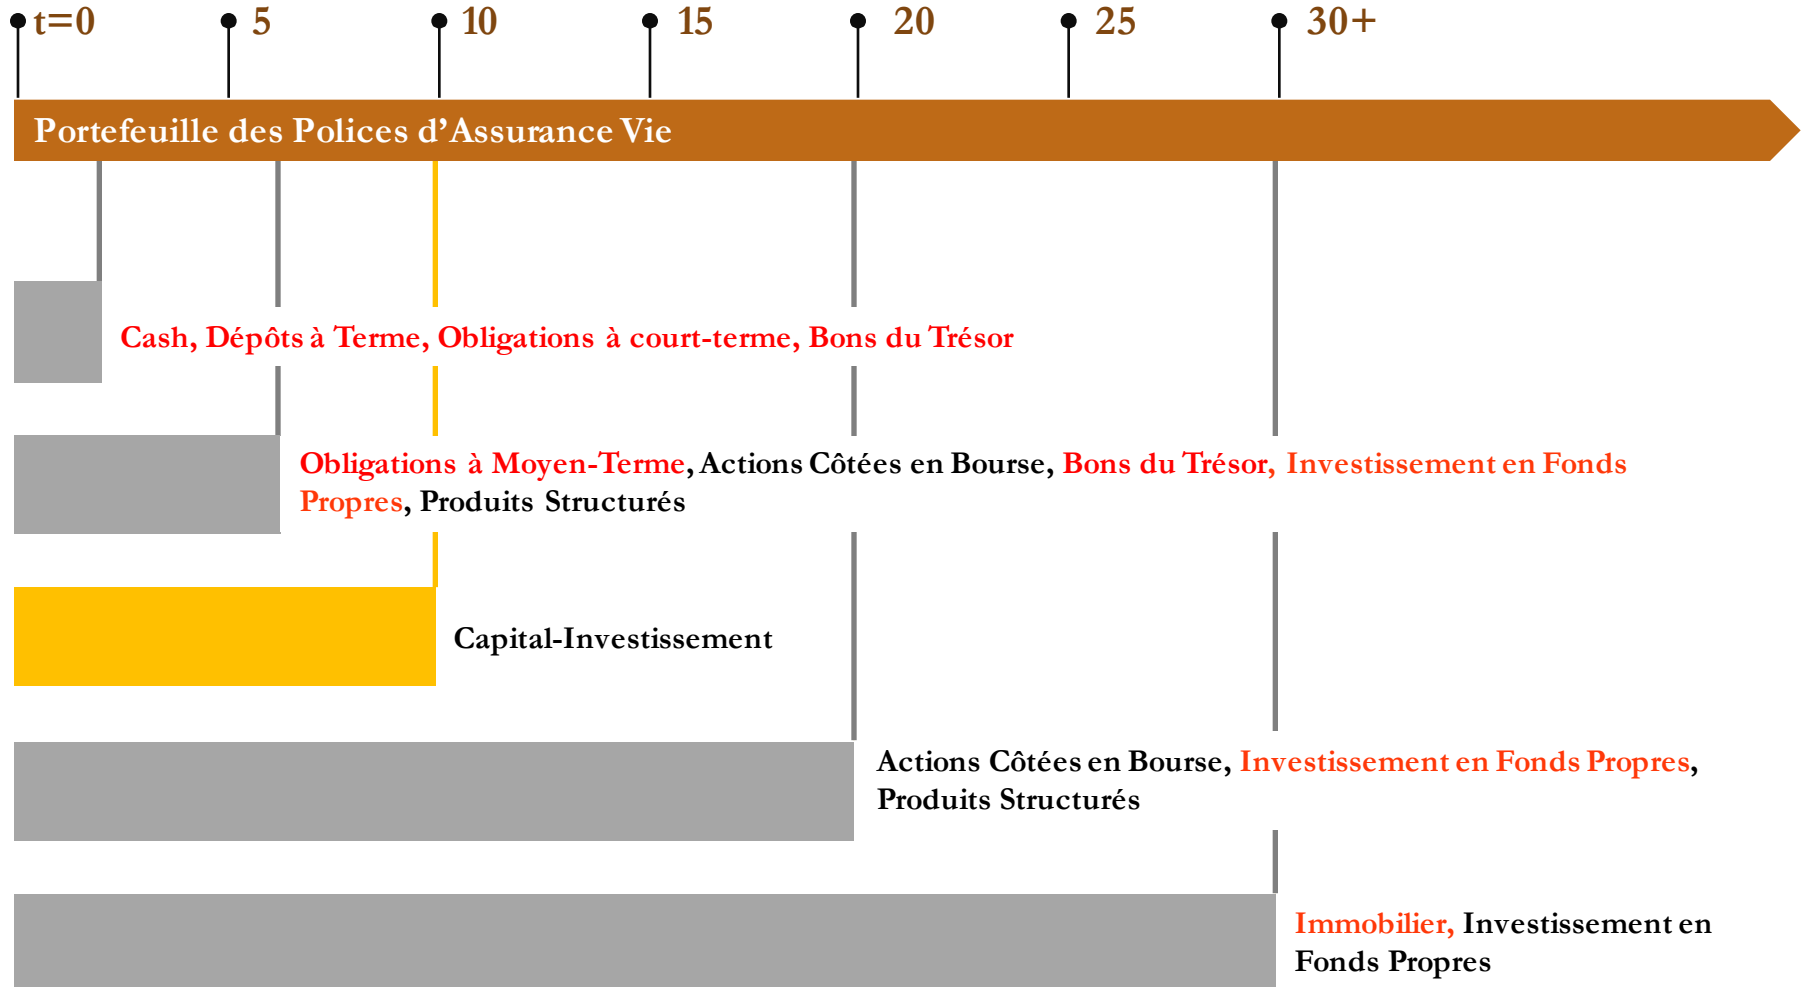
t=0 5 10 15 20 25 30+

Portefeuille des Polices d’Assurance Vie

Cash, Dépôts à Terme, Obligations à court-terme, Bons du Trésor

Obligations à Moyen-Terme, Actions Côtées en Bourse, Bons du Trésor, Investissement en Fonds Propres, Produits Structurés

Capital-Investissement

Actions Côtées en Bourse, Investissement en Fonds Propres, Produits Structurés

Immobilier, Investissement en Fonds Propres